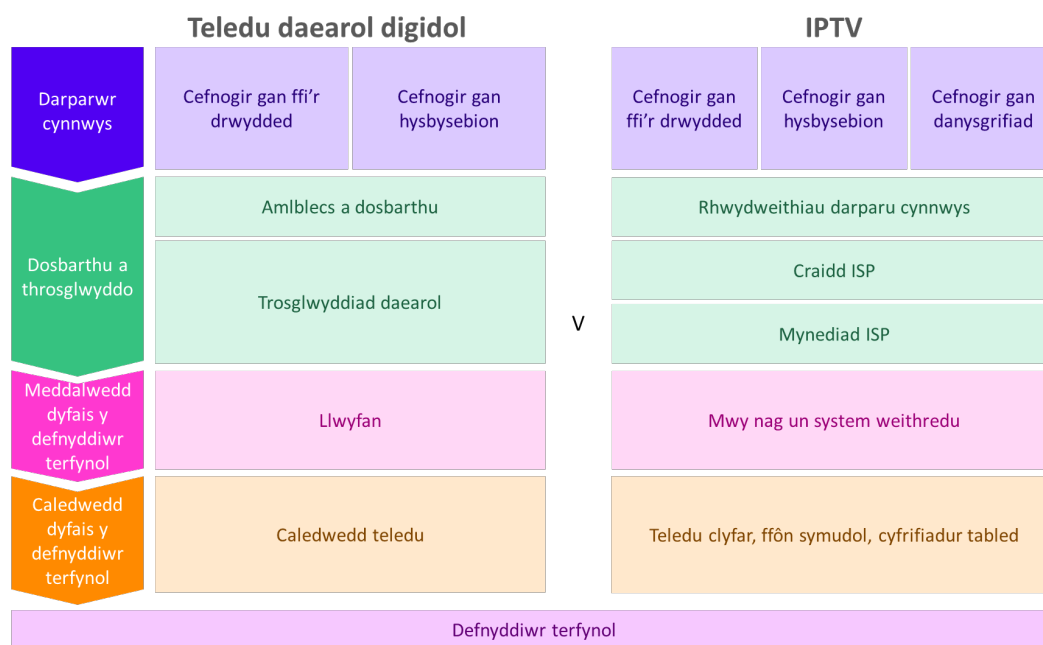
Teledu daearol digidol

IPTV

Darparwr cynnwys

Cefnogir gan ffi'r drwydded

Cefnogir gan hysbysebion

Cefnogir gan ffi'r drwydded

Cefnogir gan hysbysebion

Cefnogir gan danysgrifiad

Dosbarthu a throsglwyddo

Amlblecs a dosbarthu

Trosglwyddiad daearol

V

Rhwydweithiau darparu cynnwys

Craidd ISP

Mynediad ISP

Meddalwedd dyfais y defnyddiwr terfynol

Llwyfan

Mwy nag un system weithredu

Caledwedd dyfais y defnyddiwr terfynol

Caledwedd teledu

Teledu clyfar, ffôn symudol, cyfrifiadur tabled

Defnyddiwr terfynol